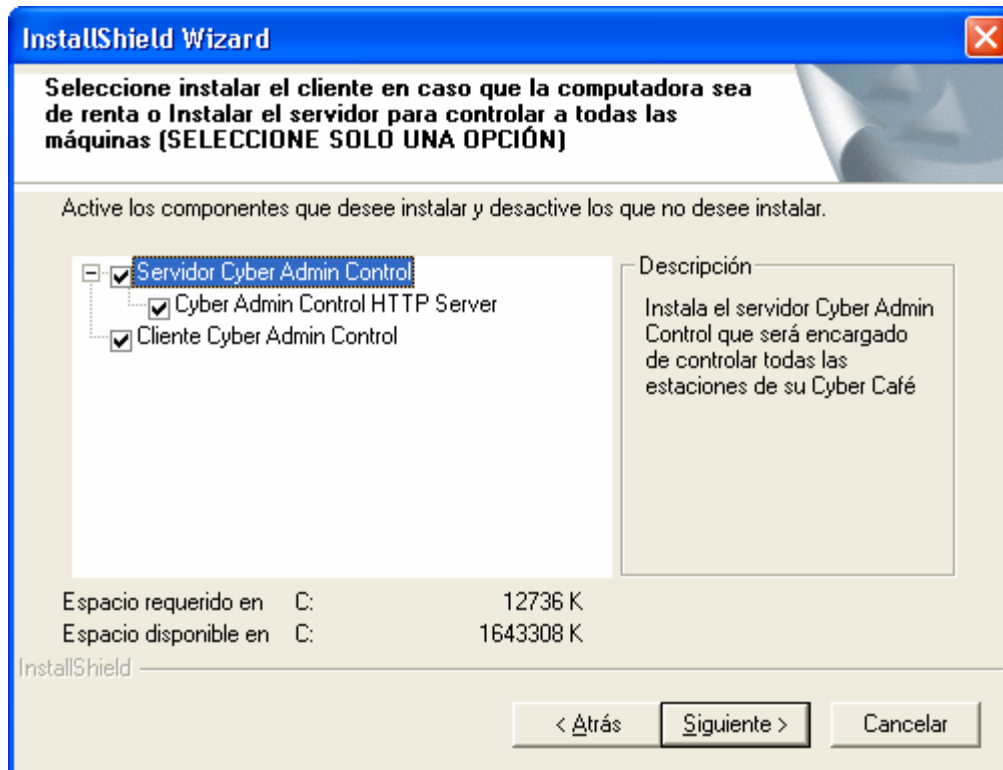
InstallShield Wizard

Seleccione instalar el cliente en caso que la computadora sea de renta o Instalar el servidor para controlar a todas las máquinas (SELECCIONE SOLO UNA OPCIÓN)

Active los componentes que desee instalar y desactive los que no desee instalar.

Servidor Cyber Admin Control
Cyber Admin Control HTTP Server
Cliente Cyber Admin Control

Descripción
Instala el servidor Cyber Admin Control que será encargado de controlar todas las estaciones de su Cyber Café

Espacio requerido en C: 12736 K
Espacio disponible en C: 1643308 K

InstallShield

< Atrás
Siguiente >
Cancelar